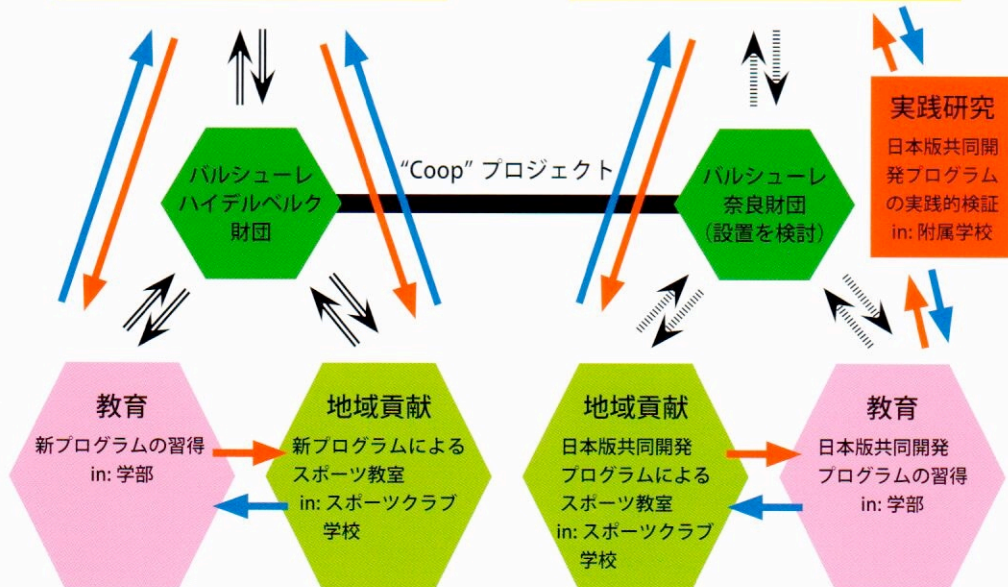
"Coop" プロジェクト

バルシューレ
ハイデルベルク
財団

バルシューレ
奈良財団
(設置を検討)

実践研究
日本版共同開発プログラムの実践的検証
in: 附属学校

教育
新プログラムの習得
in: 学部

地域貢献
新プログラムによるスポーツ教室
in: スポーツクラブ
学校

地域貢献
日本版共同開発プログラムによるスポーツ教室
in: スポーツクラブ
学校

教育
日本版共同開発プログラムの習得
in: 学部